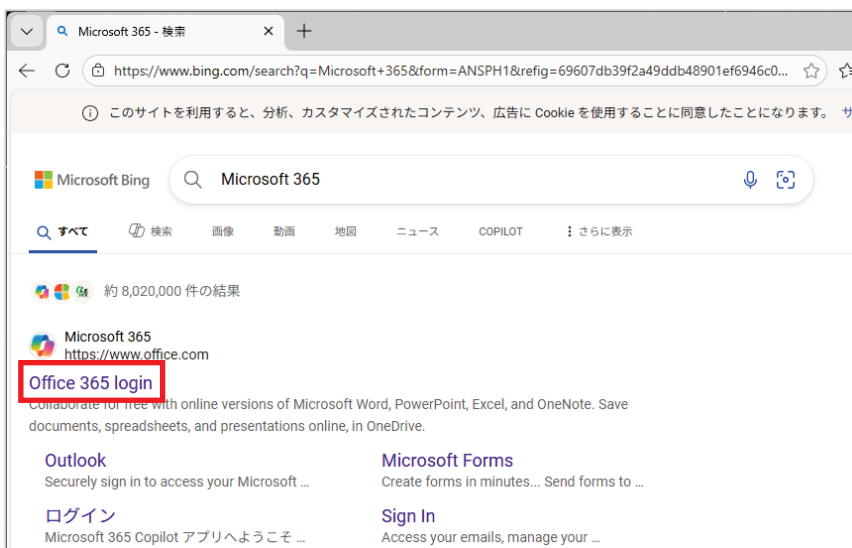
Microsoft 365 - 検索

https://www.bing.com/search?q=Microsoft+365&form=ANSPH1&refig=69607db39f2a49ddb48901ef6946c0...

ⓘ このサイトを利用すると、分析、カスタマイズされたコンテンツ、広告に Cookie を使用することに同意したことになります。 サ

Microsoft Bing

Microsoft 365

すべて　検索　画像　動画　地図　ニュース　COPILOT　さらに表示

約 8,020,000 件の結果

Microsoft 365
https://www.office.com

Office 365 login

Collaborate for free with online versions of Microsoft Word, PowerPoint, Excel, and OneNote. Save documents, spreadsheets, and presentations online, in OneDrive.

Outlook
Securely sign in to access your Microsoft ...

Microsoft Forms
Create forms in minutes... Send forms to ...

ログイン
Microsoft 365 Copilot アプリへようこそ ...

Sign In
Access your emails, manage your ...